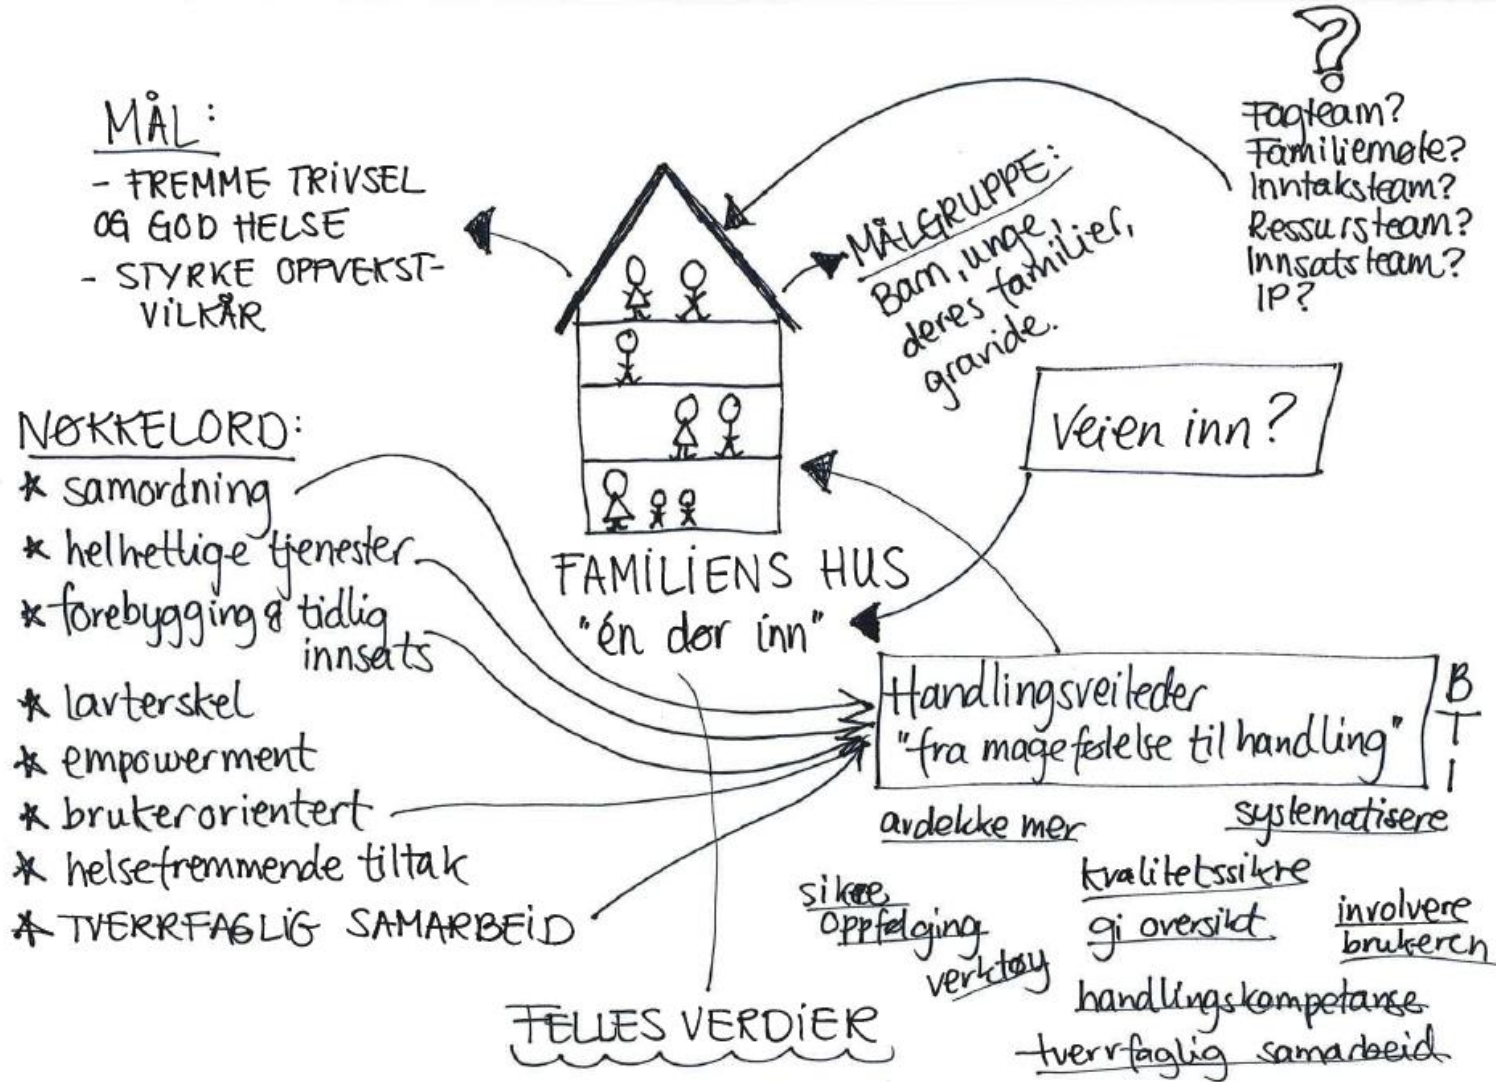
MÅL:
- FREMME TRIVSEL OG GOD HELSE
- STYRKE OPPVEKSTVILKÅR

?
Fagteam?
Familiemøte?
Inntaksteam?
Ressursteam?
Innsatsteam?
IP?

MÅLGRUPPE:
Barn, unge, deres familier, gravide.

NØKKELORD:
* samordning
* helhetlige tjenester
* forebygging & tidlig innsats
* lavterskel
* empowerment
* brukerorientert
* helsefremmende tiltak
* TVERRFAGLIG SAMARBEID

FAMILIENS HUS
"én dør inn"

Veien inn?

Handlingsveileder
"fra magefølelse til handling"

B
T
I

avdekke mer
systematisere
sikre oppfølging
kvalitetssikre
gi oversikt
involvere brukeren
verktøy
handlingskompetanse
tverrfaglig samarbeid

FELLES VERDIER